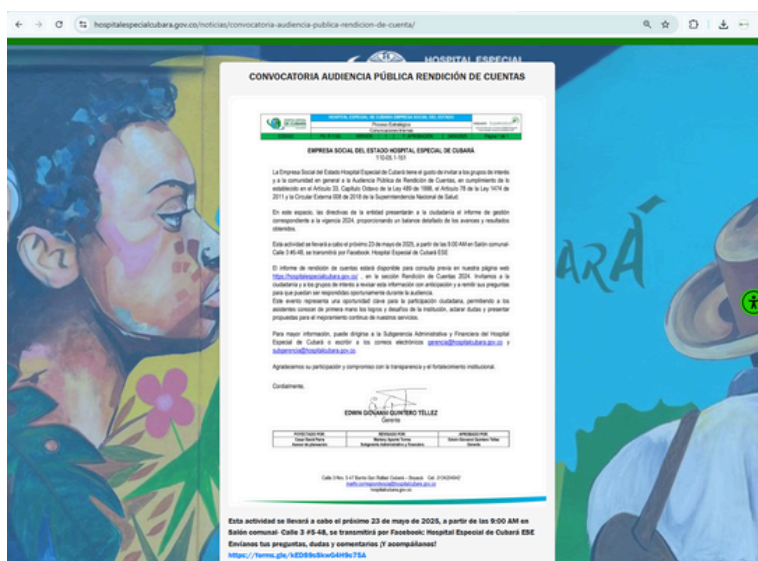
hospitalespecialcubara.gov.co/noticias/convocatoria-audiencia-publica-rendicion-de-cuenta/

HOSPITAL ESPECIAL

CONVOCATORIA AUDIENCIA PÚBLICA RENDICIÓN DE CUENTAS

EMPRESA SOCIAL DEL ESTADO HOSPITAL ESPECIAL DE CUBARÁ

La Empresa Social del Estado Hospital Especial de Cubará tiene el gusto de invitar a los grupos de interés y a la comunidad en general a la Audiencia Pública de Rendición de Cuentas, en cumplimiento de lo establecido en el Artículo 33, Capítulo Octavo de la Ley 489 de 1998, el Artículo 78 de la Ley 1474 de 2011 y la Circular Externa 008 de 2018 de la Superintendencia Nacional de Salud.

En este espacio, las directivas de la entidad presentarán a la ciudadanía el informe de gestión correspondiente a la vigencia 2024, proporcionando un balance detallado de los avances y resultados obtenidos.

Esta actividad se llevará a cabo el próximo 23 de mayo de 2025, a partir de las 9:00 AM en Salón comunal- Calle 3 #5-48, se transmitirá por Facebook: Hospital Especial de Cubará ESE.

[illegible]

Para mayor información, puede dirigirse a la Subgerencia Administrativa y Financiera del Hospital Especial de Cubará o escribir a los correos electrónicos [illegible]

Agradecemos su participación y compromiso con la transparencia y el fortalecimiento institucional.

Cordialmente,

EDWIN GIOVANNI QUINTERO TÉLLEZ
Gerente

ARÁ

Esta actividad se llevará a cabo el próximo 23 de mayo de 2025, a partir de las 9:00 AM en Salón comunal- Calle 3 #5-48, se transmitirá por Facebook: Hospital Especial de Cubará ESE
Envíanos tus preguntas, dudas y comentarios ¡Y acompáñanos!
https://forms.gle/kED99c9kwG4H9c7SA